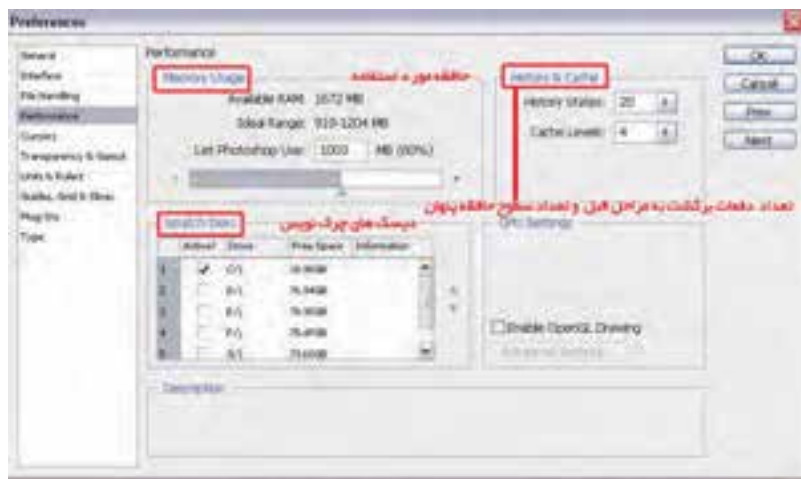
Preferences

General
Interface
File Handling
Performance
Cursors
Transparency & Gamut
Units & Rulers
Guides, Grid & Slices
Plug-Ins
Type

Performance

Memory Usage
حافظه مورد استفاده
Available RAM: 1672 MB
Ideal Range: 919-1204 MB
Let Photoshop Use: 1003 MB (60%)

History & Cache
History States: 20
Cache Levels: 4

تعداد دفعات برگشت به مراحل قبل و تعداد سطوح حافظه پنهان

Scratch Disks
دیسک های چرک نویس

| | Active? | Drive | Free Space | Information |
|---|---|---|---|---|
| 1 | ✓ | C:\ | 19.90GB | |
| 2 | | D:\ | 76.34GB | |
| 3 | | E:\ | 76.90GB | |
| 4 | | F:\ | 76.4lGB | |
| 5 | | G:\ | 73.63GB | |

GPU Settings
Enable OpenGL Drawing
Advanced Settings...

Description

OK
Cancel
Prev
Next